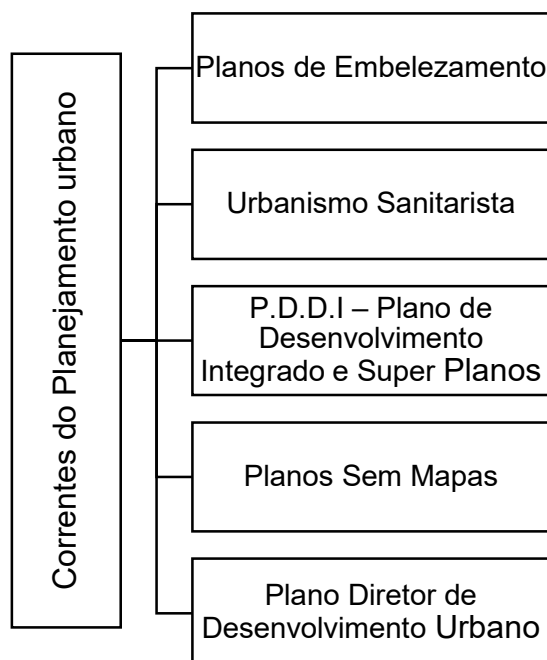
Correntes do Planejamento urbano

Planos de Embelezamento

Urbanismo Sanitarista

P.D.D.I – Plano de Desenvolvimento Integrado e Super Planos

Planos Sem Mapas

Plano Diretor de Desenvolvimento Urbano